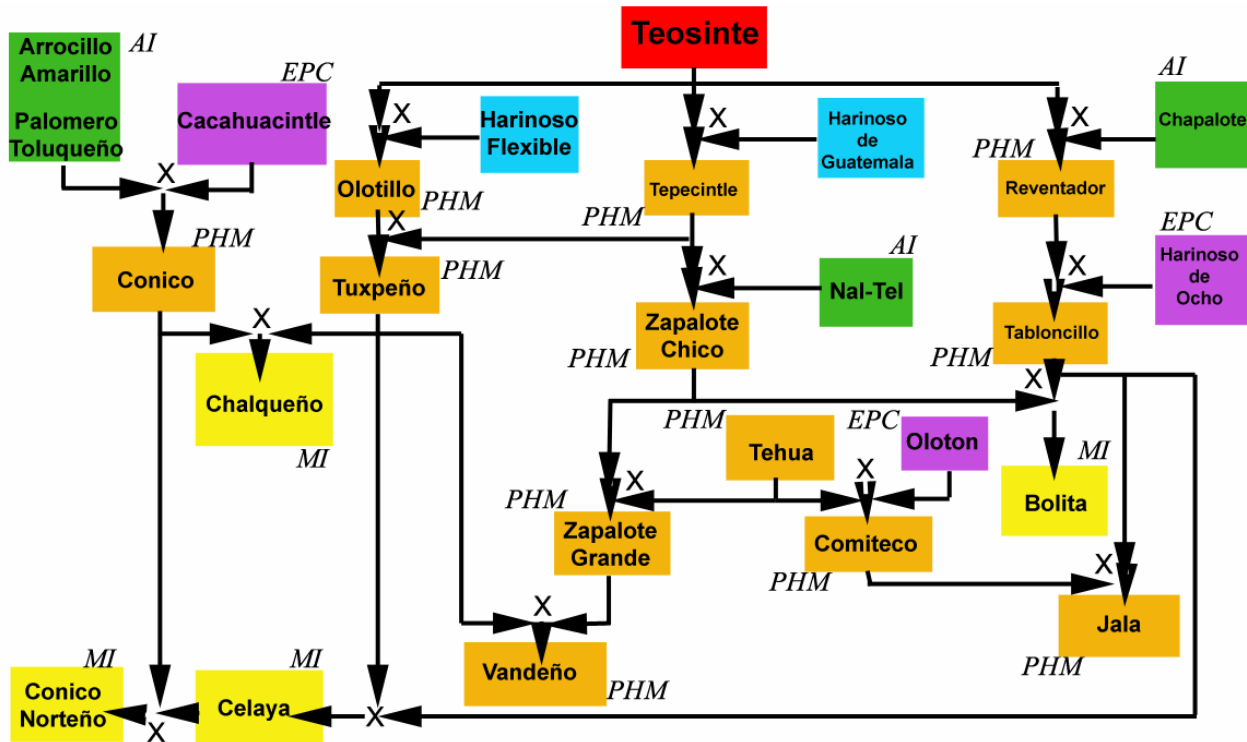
Teosinte

Arrocillo Amarillo
Palomero Toluqueño
AI

EPC
Cacahuacintle

X

Harinoso Flexible

Harinoso de Guatemala

AI
Chapalote

X

PHM
Conico

Olotillo PHM

X

Tuxpeño PHM

PHM
Tepecintle

X

AI
Nal-Tel

PHM
Zapalote Chico

PHM
Reventador

EPC
Harinoso de Ocho

X

Tabloncillo
PHM

X

Chalqueño
MI

PHM

Tehua

EPC
Oloton

X

MI
Bolita

PHM
Zapalote Grande

Comiteco
PHM

X

Jala
PHM

X

Vandeño
PHM

MI
Conico Norteño

X

MI
Celaya

X